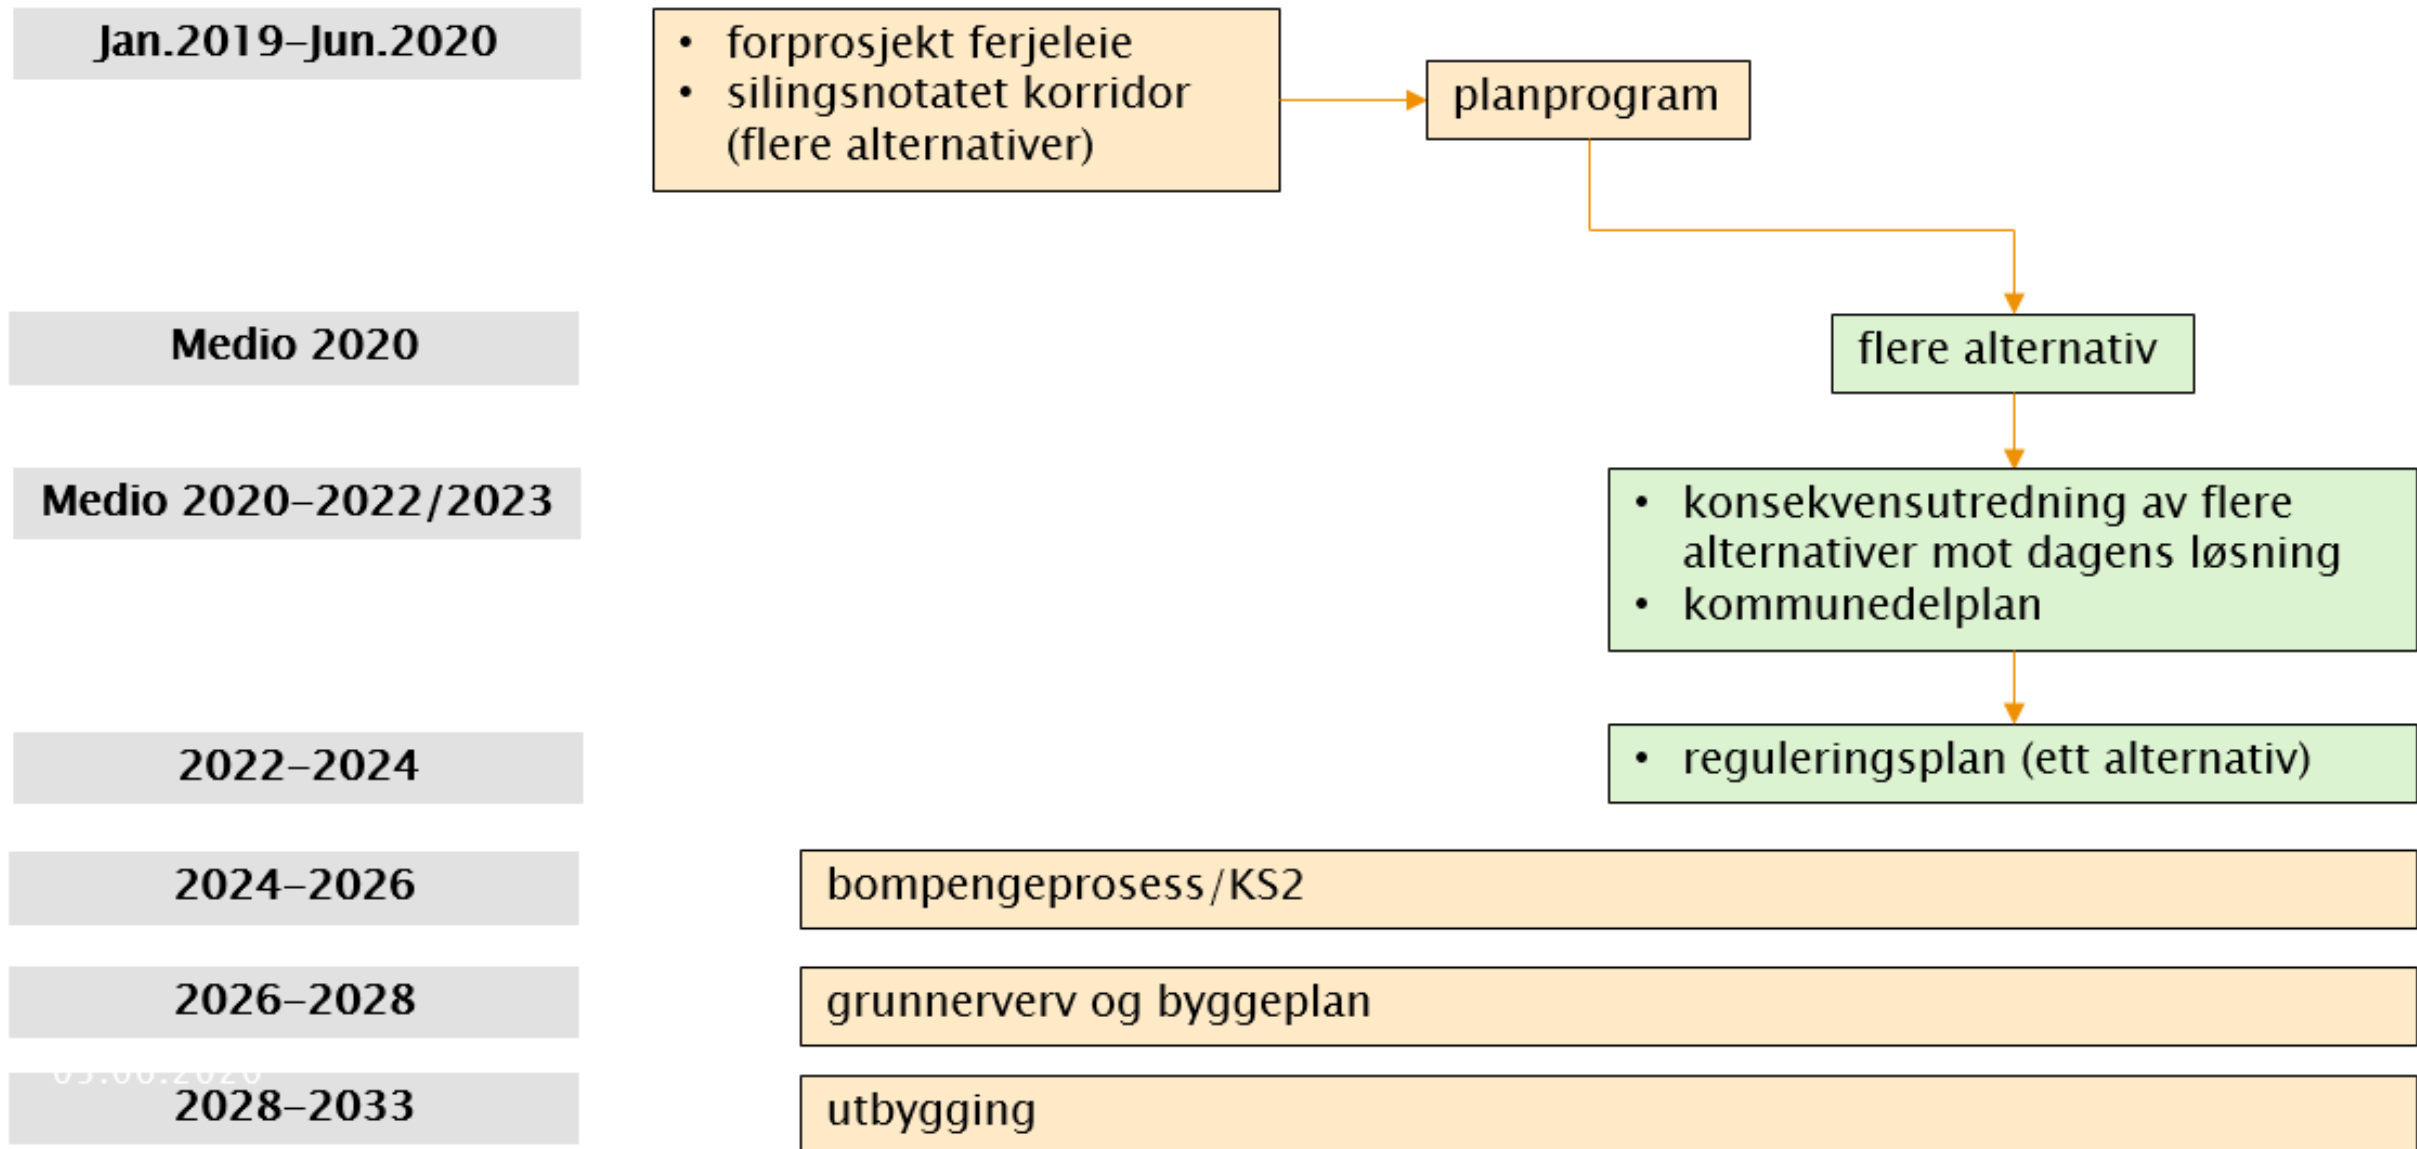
Jan.2019–Jun.2020

• forprosjekt ferjeleie
• silingsnotatet korridor (flere alternativer)

planprogram

Medio 2020

flere alternativ

Medio 2020–2022/2023

• konsekvensutredning av flere alternativer mot dagens løsning
• kommunedelplan

2022–2024

• reguleringsplan (ett alternativ)

2024–2026

bompengeprosess/KS2

2026–2028

grunnerverv og byggeplan

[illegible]

2028–2033

utbygging